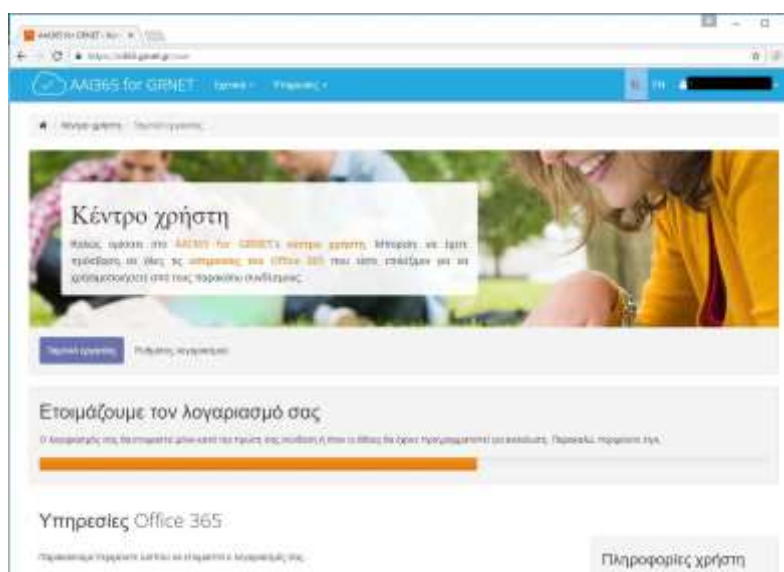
AAI365 for GRNET

Κέντρο χρήστη

Καλώς ορίσατε στο AAI365 for GRNET's κέντρο χρήστη. Μπορείτε να έχετε πρόσβαση σε όλες τις υπηρεσίες του Office 365 που έχετε επιλέξει για να χρησιμοποιήσετε από τους παρακάτω συνδέσμους.

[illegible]

Ετοιμάζουμε τον λογαριασμό σας

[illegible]

Υπηρεσίες Office 365

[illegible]

Πληροφορίες χρήστη